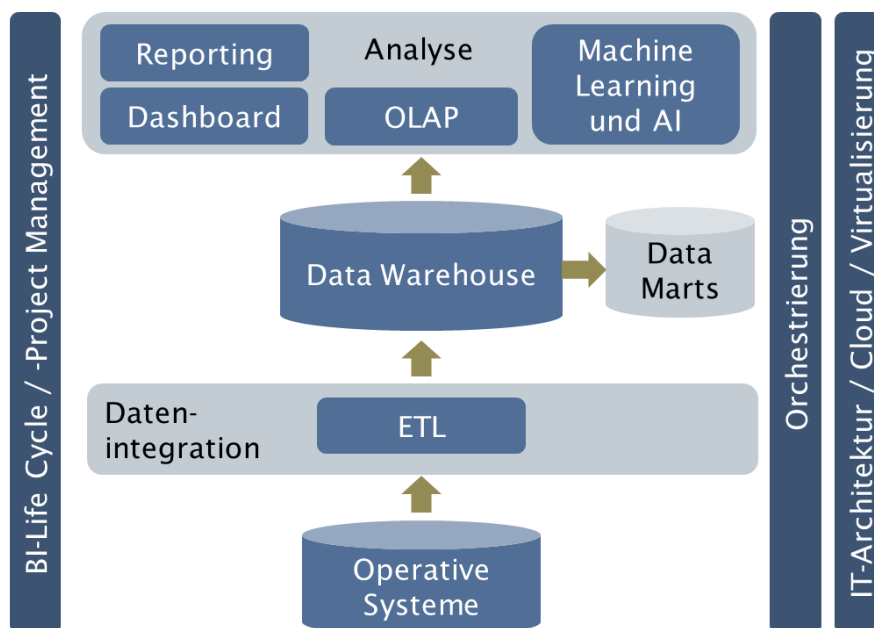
BI-Life Cycle / -Project Management

Reporting

Analyse

Machine Learning und AI

Dashboard

OLAP

Data Warehouse

Data Marts

Datenintegration

ETL

Operative Systeme

Orchestrierung

IT-Architektur / Cloud / Virtualisierung